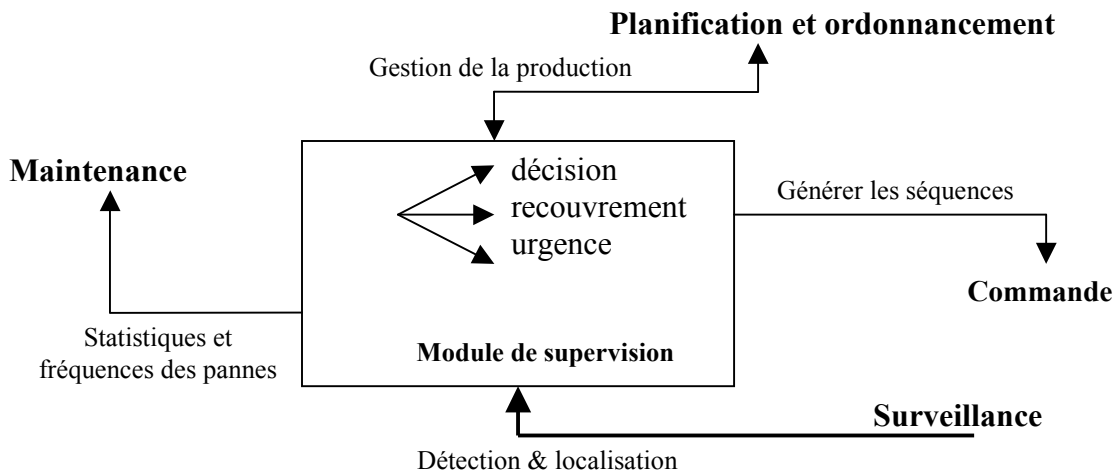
Planification et ordonnancement

Gestion de la production

Maintenance

décision
recouvrement
urgence

Générer les séquences

Commande

Statistiques et fréquences des pannes

Module de supervision

Surveillance

Détection & localisation